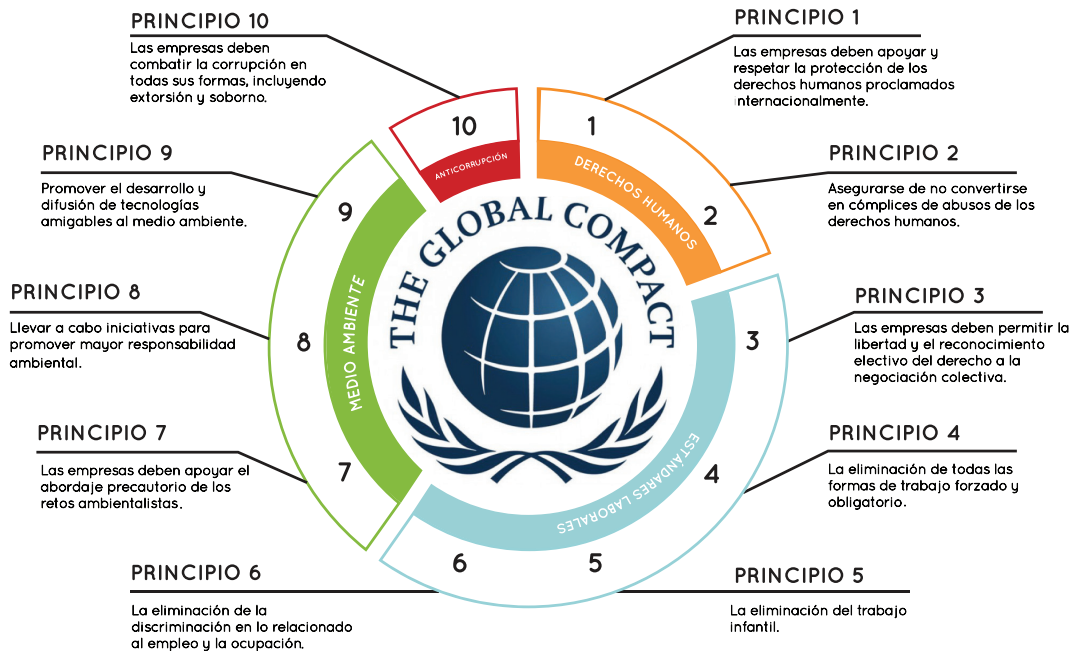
PRINCIPIO 10
Las empresas deben combatir la corrupción en todas sus formas, incluyendo extorsión y soborno.

PRINCIPIO 1
Las empresas deben apoyar y respetar la protección de los derechos humanos proclamados internacionalmente.

PRINCIPIO 9
Promover el desarrollo y difusión de tecnologías amigables al medio ambiente.

PRINCIPIO 2
Asegurarse de no convertirse en cómplices de abusos de los derechos humanos.

PRINCIPIO 8
Llevar a cabo iniciativas para promover mayor responsabilidad ambiental.

PRINCIPIO 3
Las empresas deben permitir la libertad y el reconocimiento electivo del derecho a la negociación colectiva.

PRINCIPIO 7
Las empresas deben apoyar el abordaje precautorio de los retos ambientalistas.

PRINCIPIO 4
La eliminación de todas las formas de trabajo forzado y obligatorio.

PRINCIPIO 6
La eliminación de la discriminación en lo relacionado al empleo y la ocupación.

PRINCIPIO 5
La eliminación del trabajo infantil.

10
ANTICORRUPCIÓN
1
DERECHOS HUMANOS
2
9
MEDIO AMBIENTE
8
7
THE GLOBAL COMPACT
3
ESTÁNDARES LABORALES
4
6
5